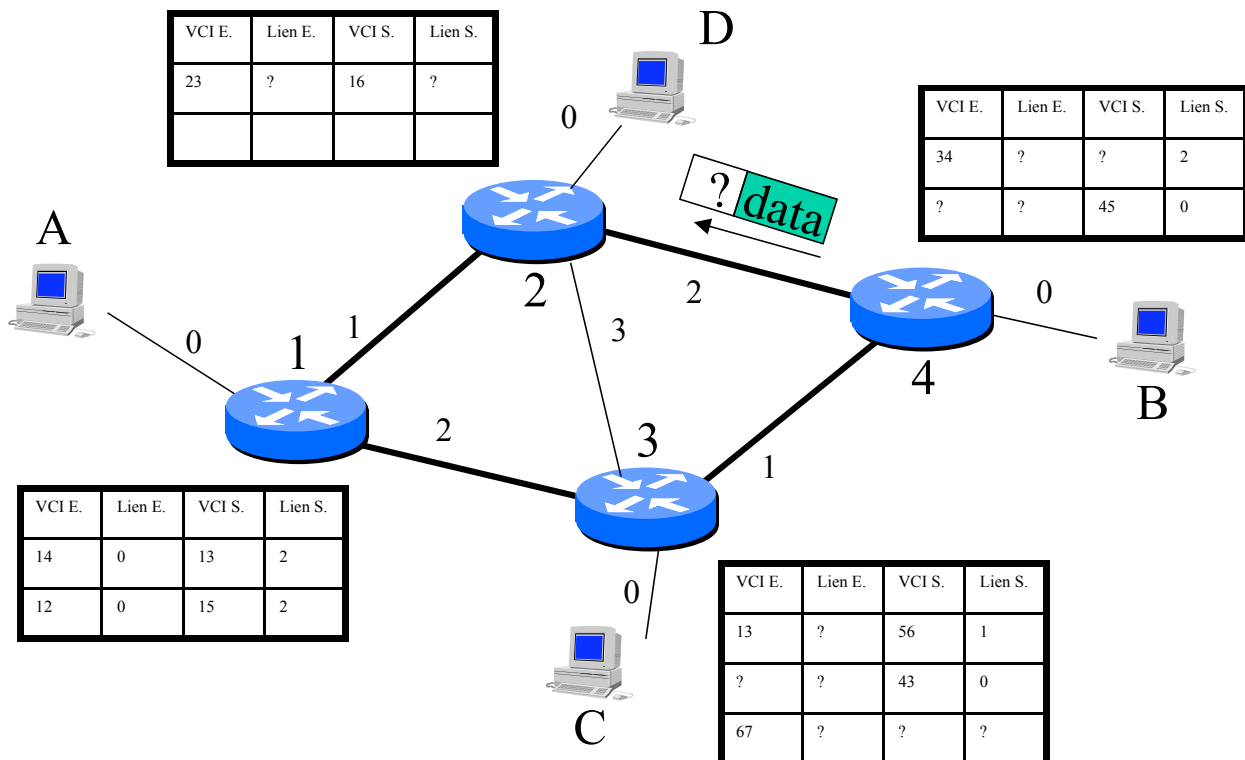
| VCI E. | Lien E. | VCI S. | Lien S. |
|---|---|---|---|
| 23 | ? | 16 | ? |
| | | | |

D

0

| VCI E. | Lien E. | VCI S. | Lien S. |
|---|---|---|---|
| 34 | ? | ? | 2 |
| ? | ? | 45 | 0 |

? data

A

2

2

1

0

3

0

1

4

B

2

3

1

| VCI E. | Lien E. | VCI S. | Lien S. |
|---|---|---|---|
| 14 | 0 | 13 | 2 |
| 12 | 0 | 15 | 2 |

0

| VCI E. | Lien E. | VCI S. | Lien S. |
|---|---|---|---|
| 13 | ? | 56 | 1 |
| ? | ? | 43 | 0 |
| 67 | ? | ? | ? |

C